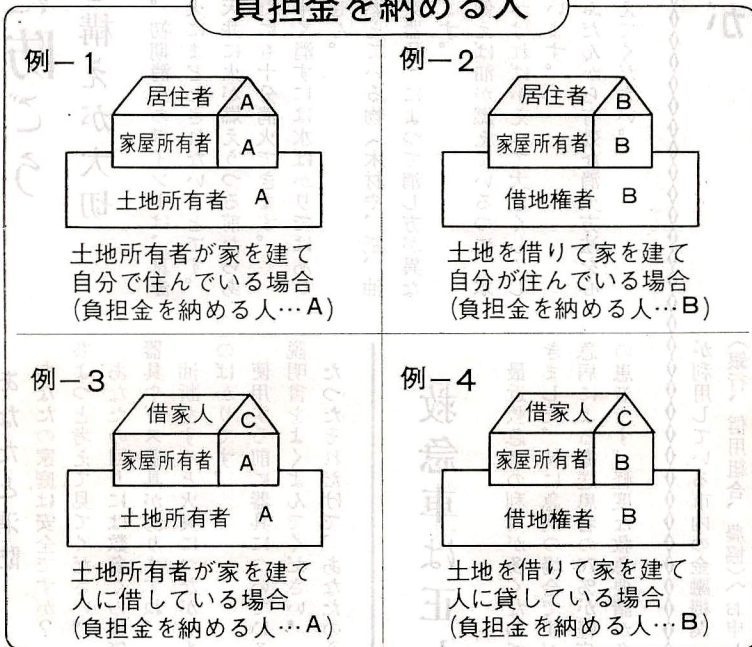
負担金を納める人

例－1

居住者 A
家屋所有者 A
土地所有者 A

土地所有者が家を建て自分で住んでいる場合
(負担金を納める人…A)

例－2

居住者 B
家屋所有者 B
借地権者 B

土地を借りて家を建て自分が住んでいる場合
(負担金を納める人…B)

例－3

借家人 C
家屋所有者 A
土地所有者 A

土地所有者が家を建て人に借している場合
(負担金を納める人…A)

例－4

借家人 C
家屋所有者 B
借地権者 B

土地を借りて家を建て人に貸している場合
(負担金を納める人…B)